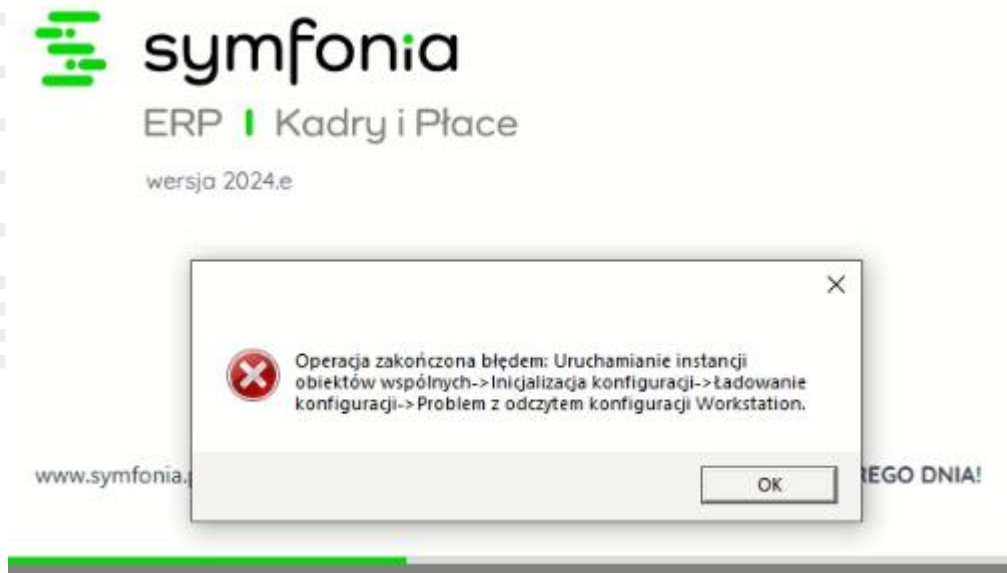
symfonia

ERP I Kadry i Płace

wersja 2024.e

×

Operacja zakończona błędem: Uruchamianie instancji obiektów wspólnych->Inicjalizacja konfiguracji->Ładowanie konfiguracji->Problem z odczytem konfiguracji Workstation.

OK

www.symfonia.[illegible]

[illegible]REGO DNIA!